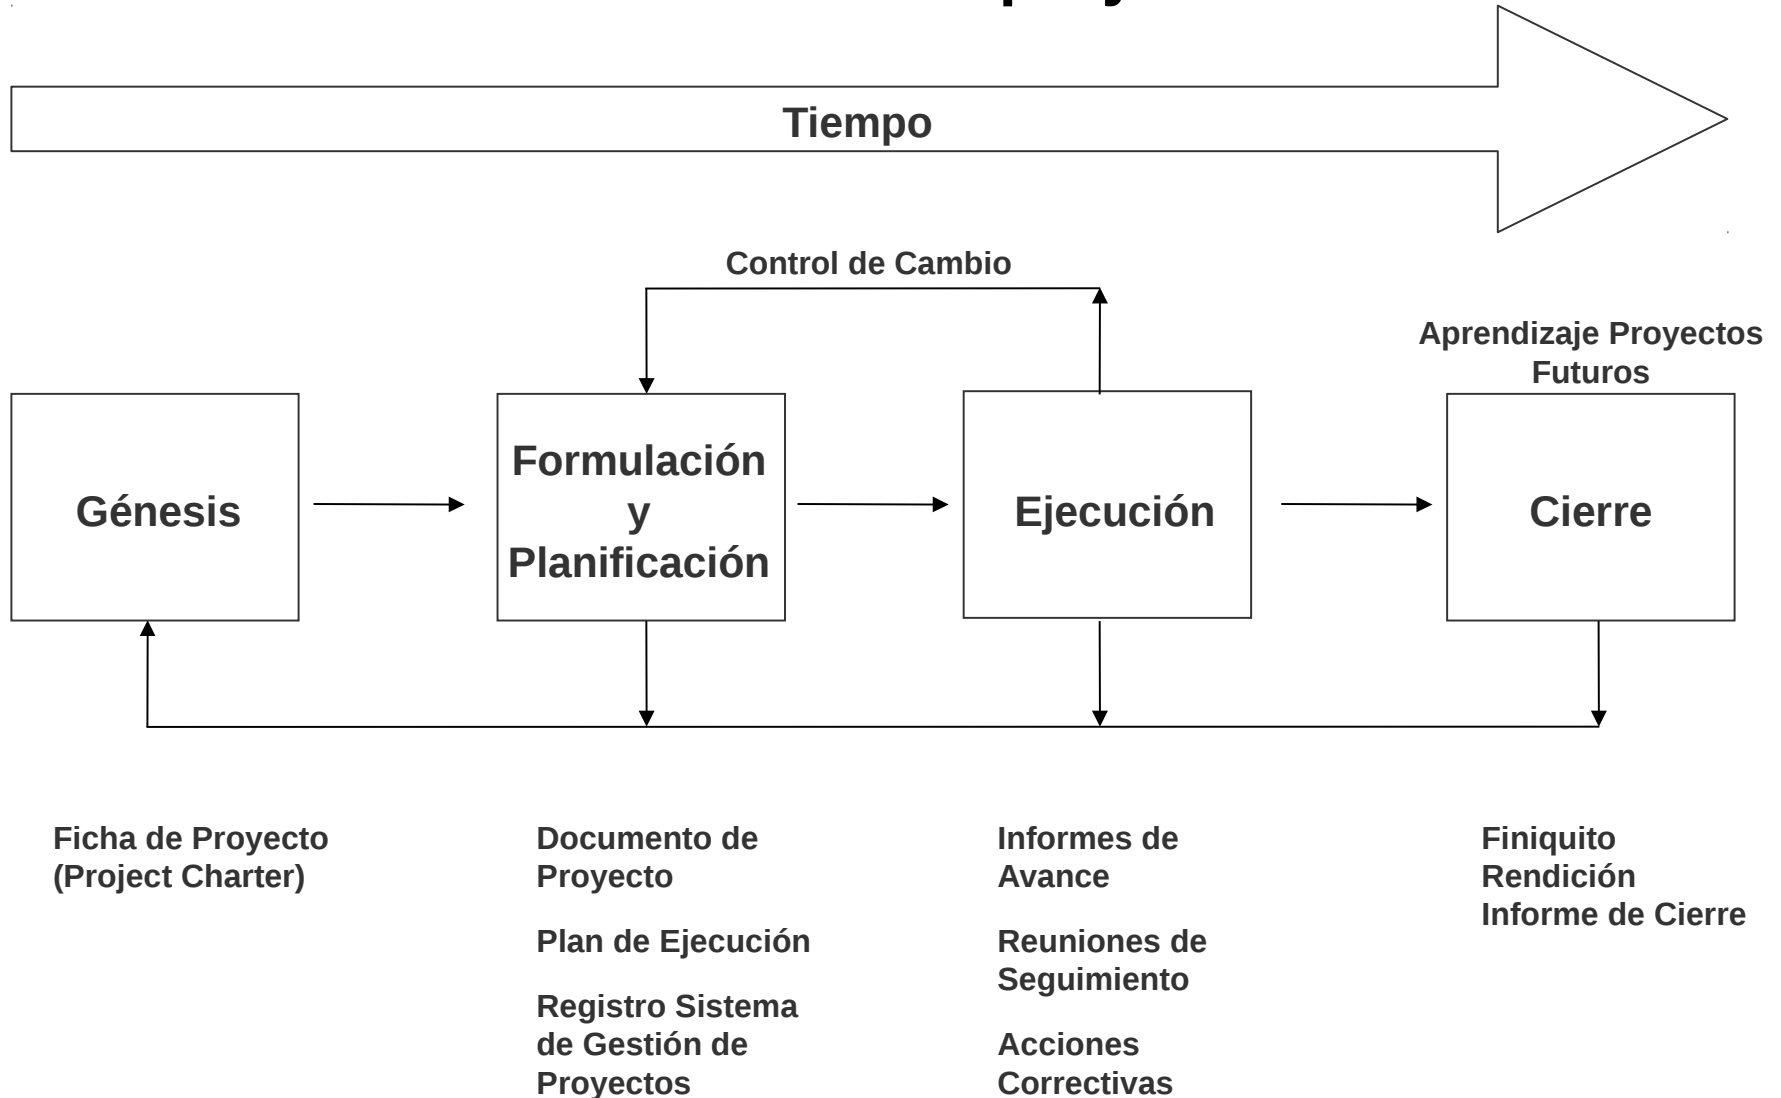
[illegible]

Tiempo

Control de Cambio

Aprendizaje Proyectos Futuros

Génesis

Formulación y Planificación

Ejecución

Cierre

Ficha de Proyecto (Project Charter)

Documento de Proyecto

Plan de Ejecución

Registro Sistema de Gestión de Proyectos

Informes de Avance

Reuniones de Seguimiento

Acciones Correctivas

Finiquito
Rendición
Informe de Cierre